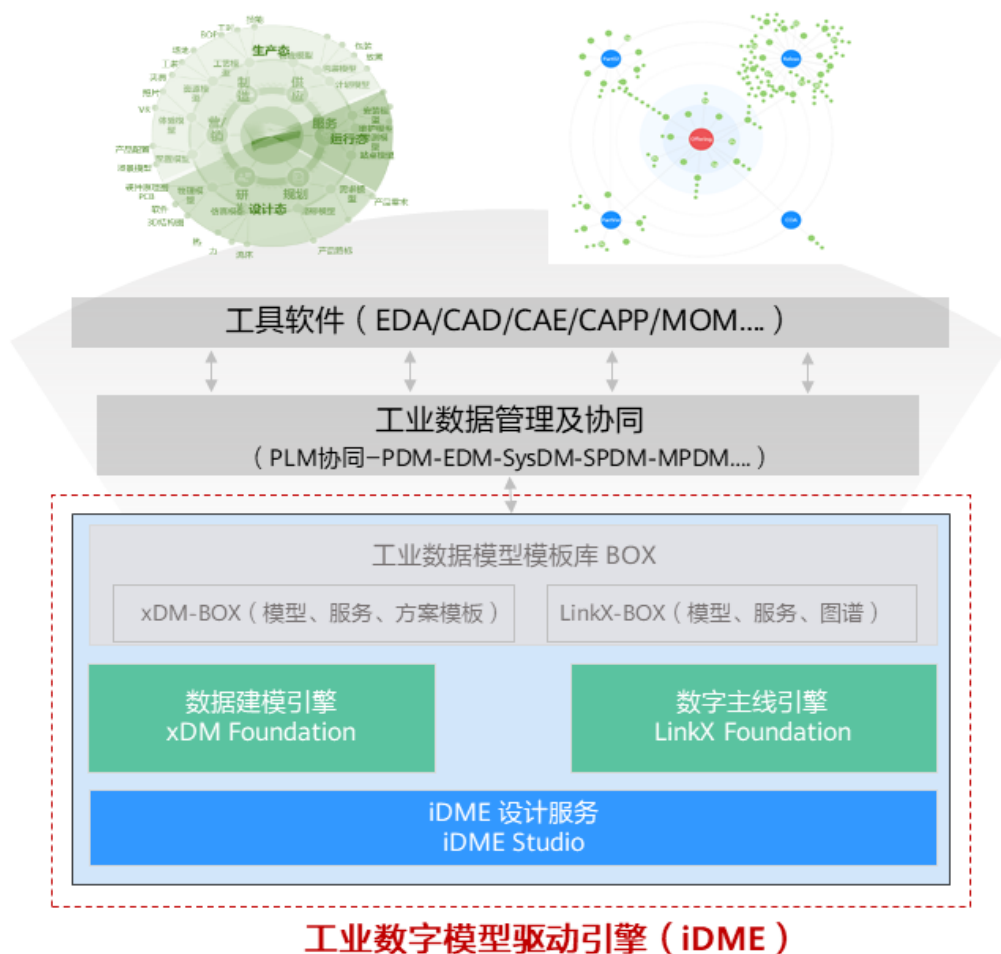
生产态
制
供
服务
运行态
研
规划
设计态

工具软件（EDA/CAD/CAE/CAPP/MOM....）

工业数据管理及协同
（PLM协同–PDM-EDM-SysDM-SPDM-MPDM....）

工业数据模型模板库 BOX

xDM-BOX（模型、服务、方案模板）

LinkX-BOX（模型、服务、图谱）

数据建模引擎
xDM Foundation

数字主线引擎
LinkX Foundation

iDME 设计服务
iDME Studio

工业数字模型驱动引擎（iDME）